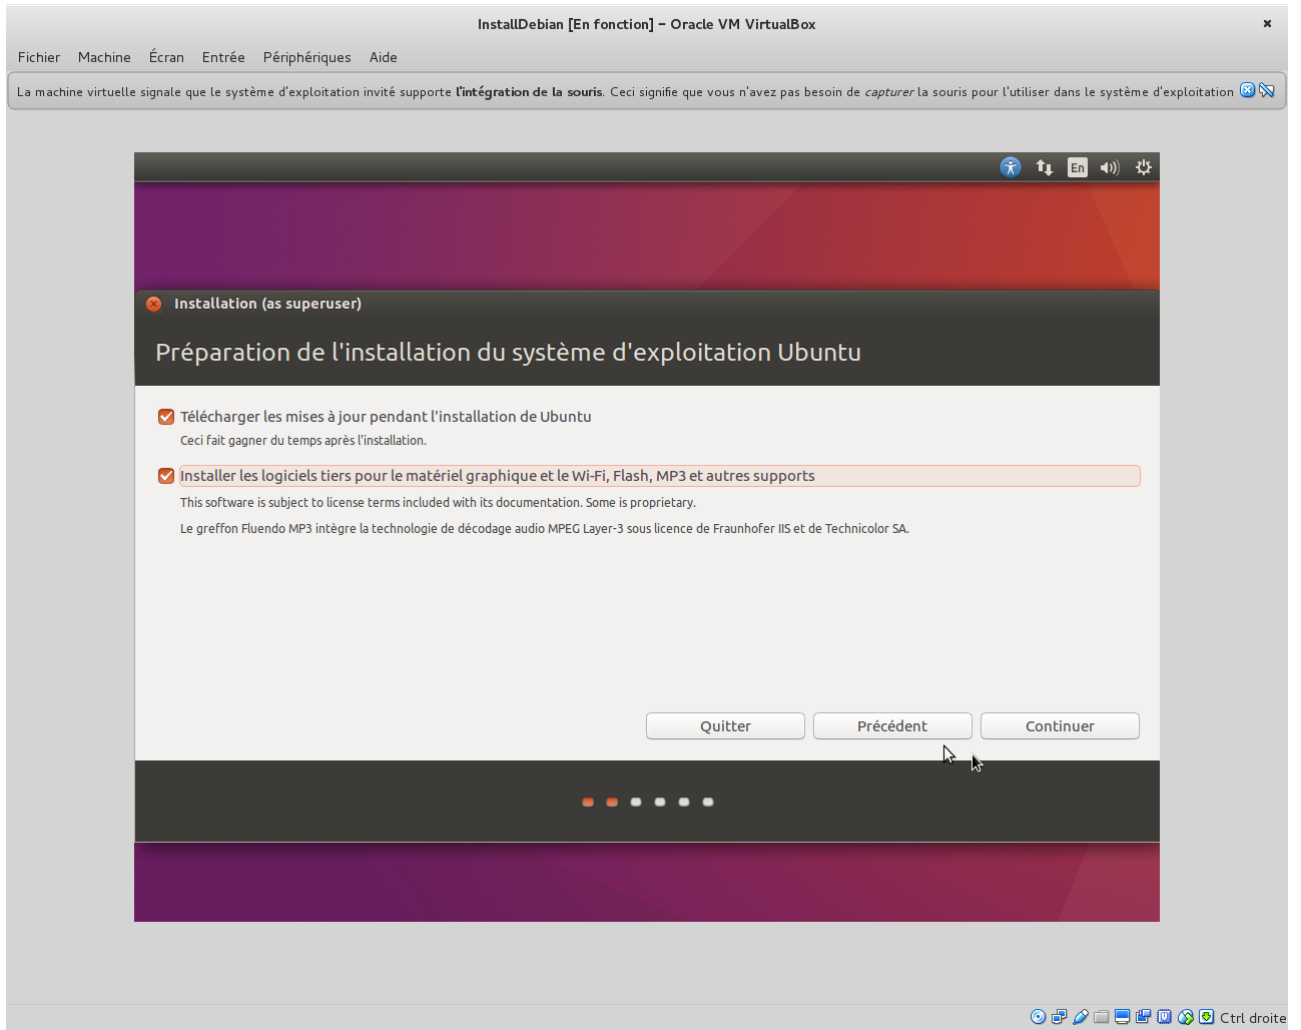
InstallDebian [En fonction] – Oracle VM VirtualBox

Fichier Machine Écran Entrée Périphériques Aide

La machine virtuelle signale que le système d'exploitation invité supporte **l'intégration de la souris**. Ceci signifie que vous n'avez pas besoin de *capturer* la souris pour l'utiliser dans le système d'exploitation

En

Installation (as superuser)

Préparation de l'installation du système d'exploitation Ubuntu

Télécharger les mises à jour pendant l'installation de Ubuntu

Ceci fait gagner du temps après l'installation.

Installer les logiciels tiers pour le matériel graphique et le Wi-Fi, Flash, MP3 et autres supports

This software is subject to license terms included with its documentation. Some is proprietary.

Le greffon Fluendo MP3 intègre la technologie de décodage audio MPEG Layer-3 sous licence de Fraunhofer IIS et de Technicolor SA.

Quitter Précédent Continuer

Ctrl droite